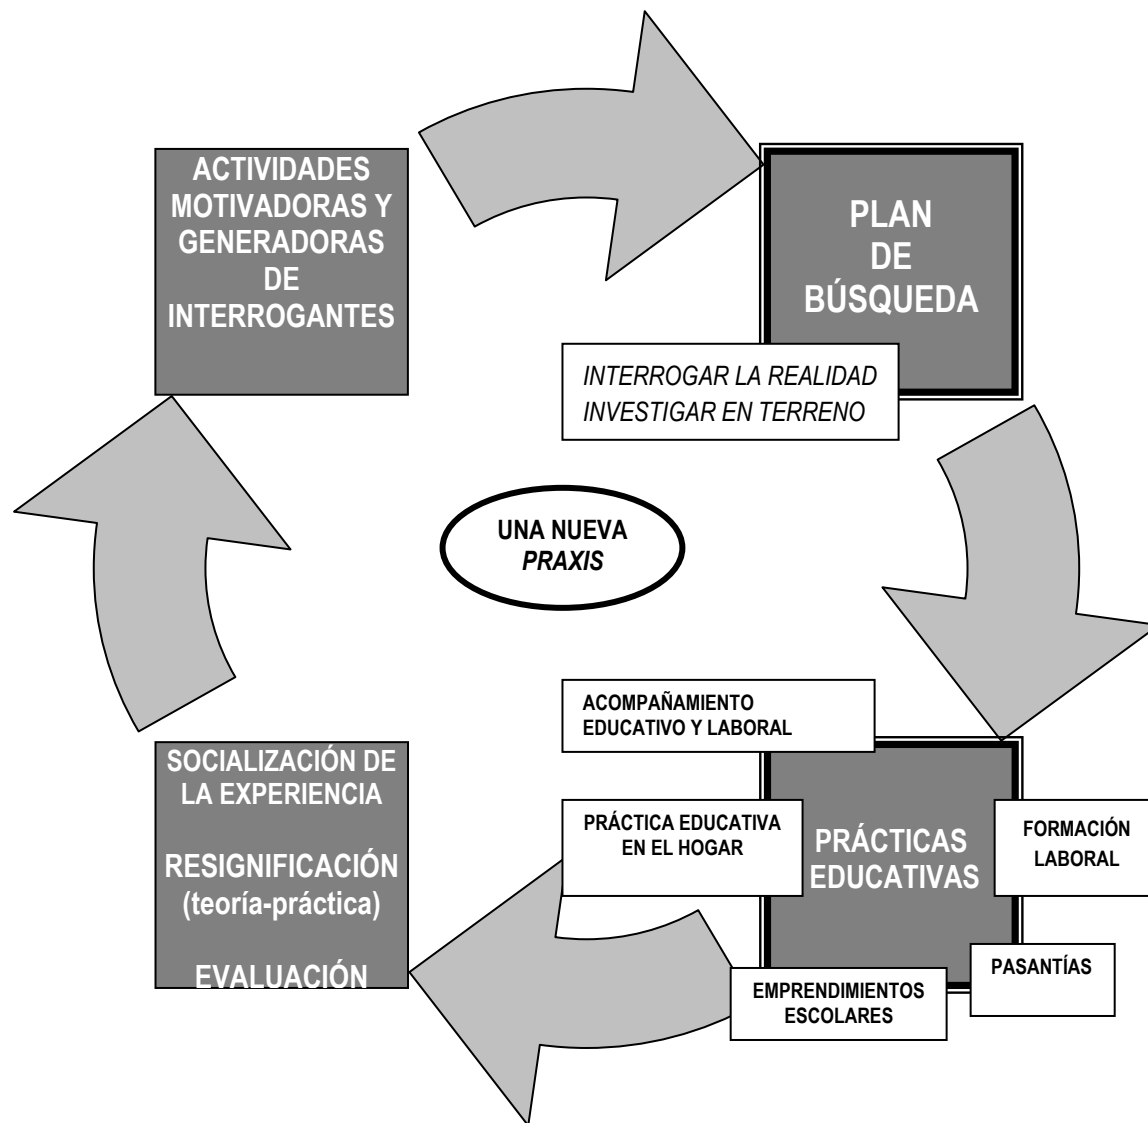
ACTIVIDADES MOTIVADORAS Y GENERADORAS DE INTERROGANTES

PLAN DE BÚSQUEDA

INTERROGAR LA REALIDAD
INVESTIGAR EN TERRENO

UNA NUEVA *PRAXIS*

ACOMPAÑAMIENTO EDUCATIVO Y LABORAL

PRÁCTICA EDUCATIVA EN EL HOGAR

PRÁCTICAS EDUCATIVAS

FORMACIÓN LABORAL

PASANTÍAS

EMPRENDIMIENTOS ESCOLARES

SOCIALIZACIÓN DE LA EXPERIENCIA

RESIGNIFICACIÓN (teoría-práctica)

EVALUACIÓN